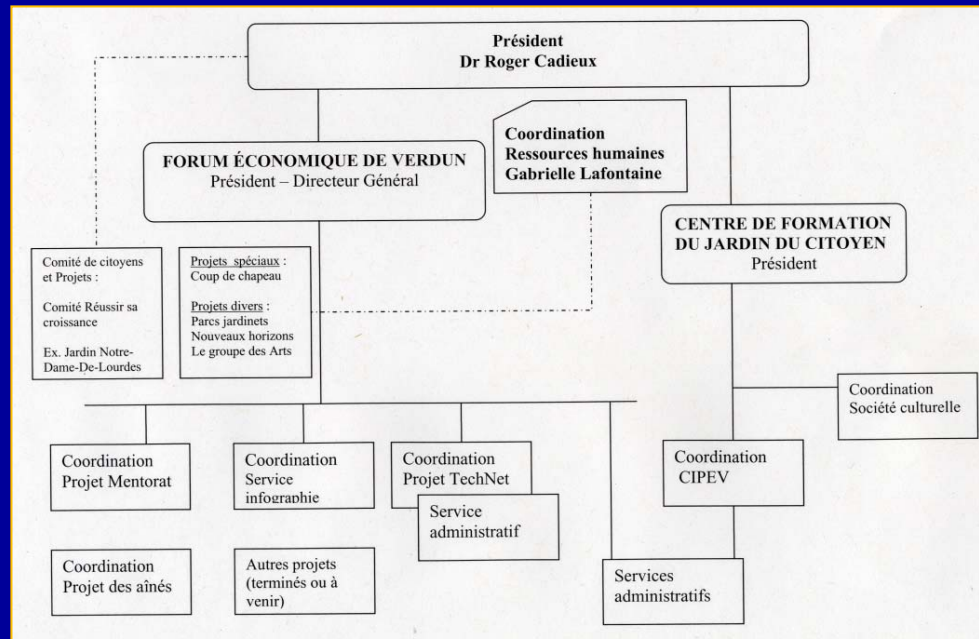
Président
Dr Roger Cadieux

FORUM ÉCONOMIQUE DE VERDUN
Président – Directeur Général

Coordination
Ressources humaines
Gabrielle Lafontaine

CENTRE DE FORMATION
DU JARDIN DU CITOYEN
Président

Comité de citoyens et Projets :

Comité Réussir sa croissance

Ex. Jardin Notre-Dame-De-Lourdes

Projets spéciaux :
Coup de chapeau

Projets divers :
Parcs jardinets
Nouveaux horizons
Le groupe des Arts

Coordination
Société culturelle

Coordination
Projet Mentorat

Coordination
Service infographie

Coordination
Projet TechNet

Service administratif

Coordination
CIPEV

Coordination
Projet des aînés

Autres projets (terminés ou à venir)

Services administratifs